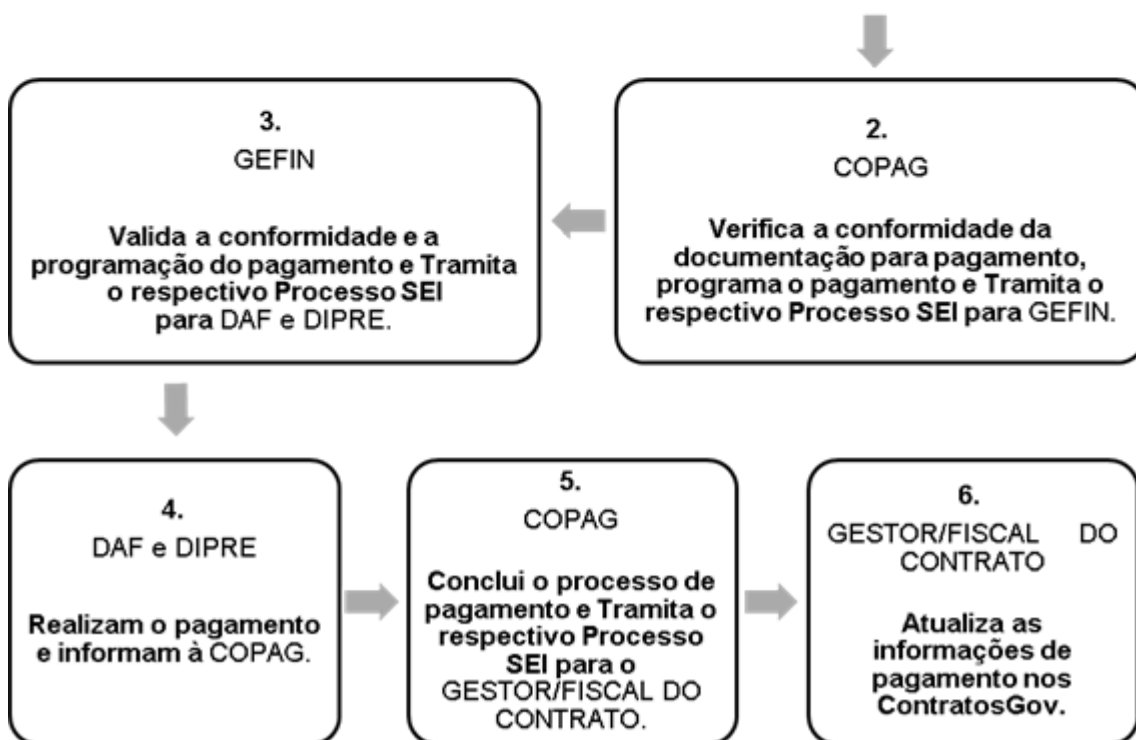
3.
GEFIN

Valida a conformidade e a programação do pagamento e Tramita o respectivo Processo SEI para DAF e DIPRE.

2.
COPAG

Verifica a conformidade da documentação para pagamento, programa o pagamento e Tramita o respectivo Processo SEI para GEFIN.

4.
DAF e DIPRE

Realizam o pagamento e informam à COPAG.

5.
COPAG

Conclui o processo de pagamento e Tramita o respectivo Processo SEI para o GESTOR/FISCAL DO CONTRATO.

6.
GESTOR/FISCAL DO CONTRATO

Atualiza as informações de pagamento nos ContratosGov.